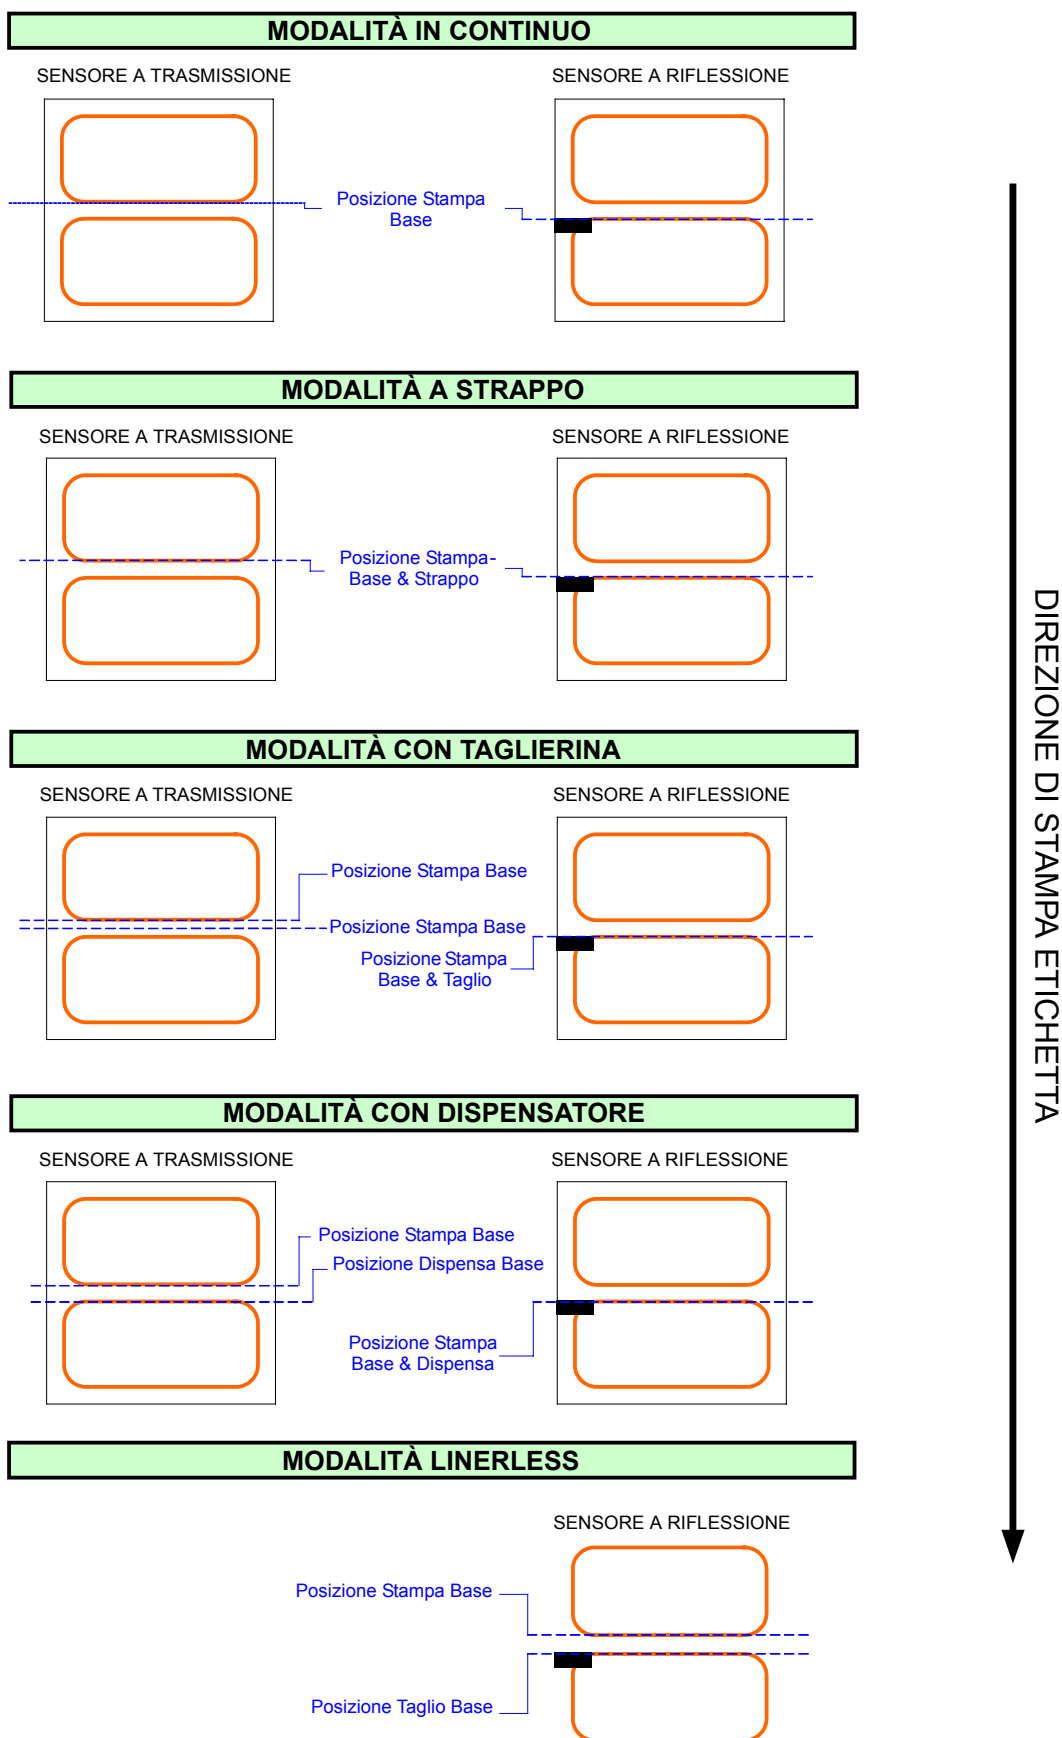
MODALITÀ IN CONTINUO

SENSORE A TRASMISSIONE

SENSORE A RIFLESSIONE

Posizione Stampa Base

MODALITÀ A STRAPPO

SENSORE A TRASMISSIONE

SENSORE A RIFLESSIONE

Posizione Stampa-Base & Strappo

MODALITÀ CON TAGLIERINA

SENSORE A TRASMISSIONE

SENSORE A RIFLESSIONE

Posizione Stampa Base

Posizione Stampa Base

Posizione Stampa Base & Taglio

MODALITÀ CON DISPENSATORE

SENSORE A TRASMISSIONE

SENSORE A RIFLESSIONE

Posizione Stampa Base

Posizione Dispensa Base

Posizione Stampa Base & Dispensa

MODALITÀ LINERLESS

SENSORE A RIFLESSIONE

Posizione Stampa Base

Posizione Taglio Base

DIREZIONE DI STAMPA ETICHETTA